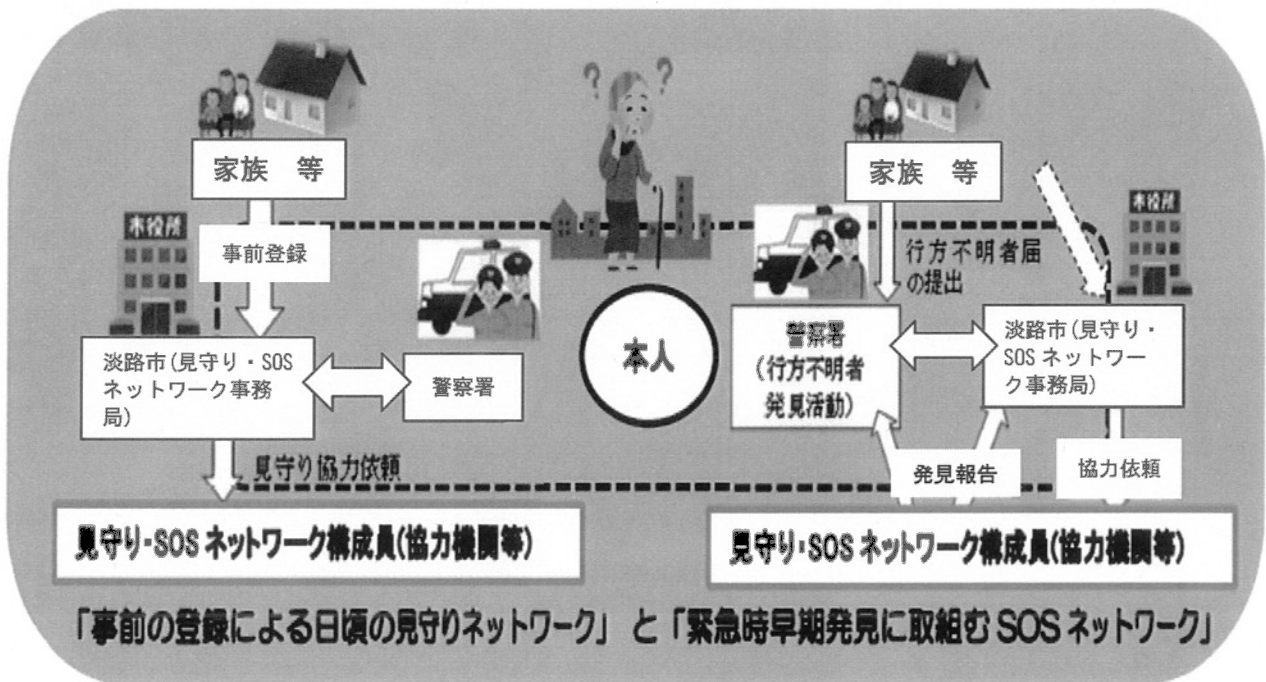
家族　等

市役所

事前登録

淡路市（見守り・SOS ネットワーク事務局）

警察署

見守り協力依頼

見守り･SOS ネットワーク構成員（協力機関等）

本人

家族　等

市役所

行方不明者届の提出

警察署（行方不明者発見活動）

淡路市（見守り・SOS ネットワーク事務局）

発見報告

協力依頼

見守り･SOS ネットワーク構成員（協力機関等）

「事前の登録による日頃の見守りネットワーク」と「緊急時早期発見に取組む SOS ネットワーク」